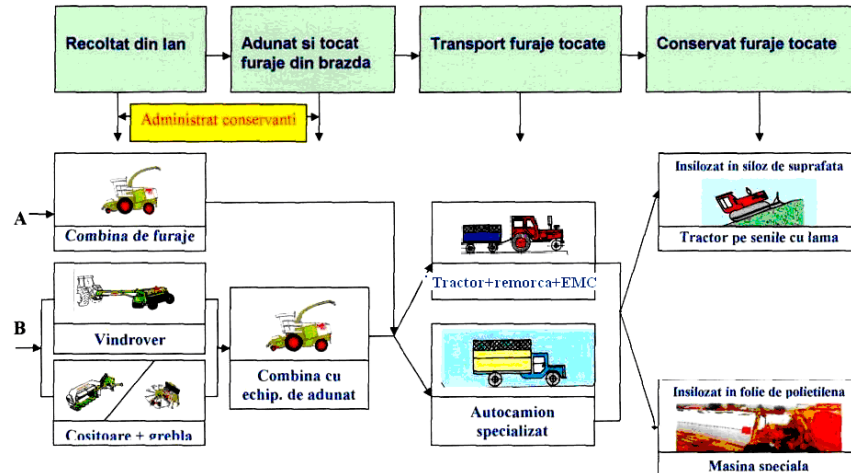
Recoltat din lan

Adunat si tocat furaje din brazda

Transport furaje tocate

Conservat furaje tocate

Administrat conservanti

A

Combina de furaje

B

Vindrover

Cositoare + grebla

Combina cu echip. de adunat

Tractor+remorca+EMC

Autocamion specializat

Insilozat in siloz de suprafata

Tractor pe senile cu lama

Insilozat in folie de polietilena

Masina speciala